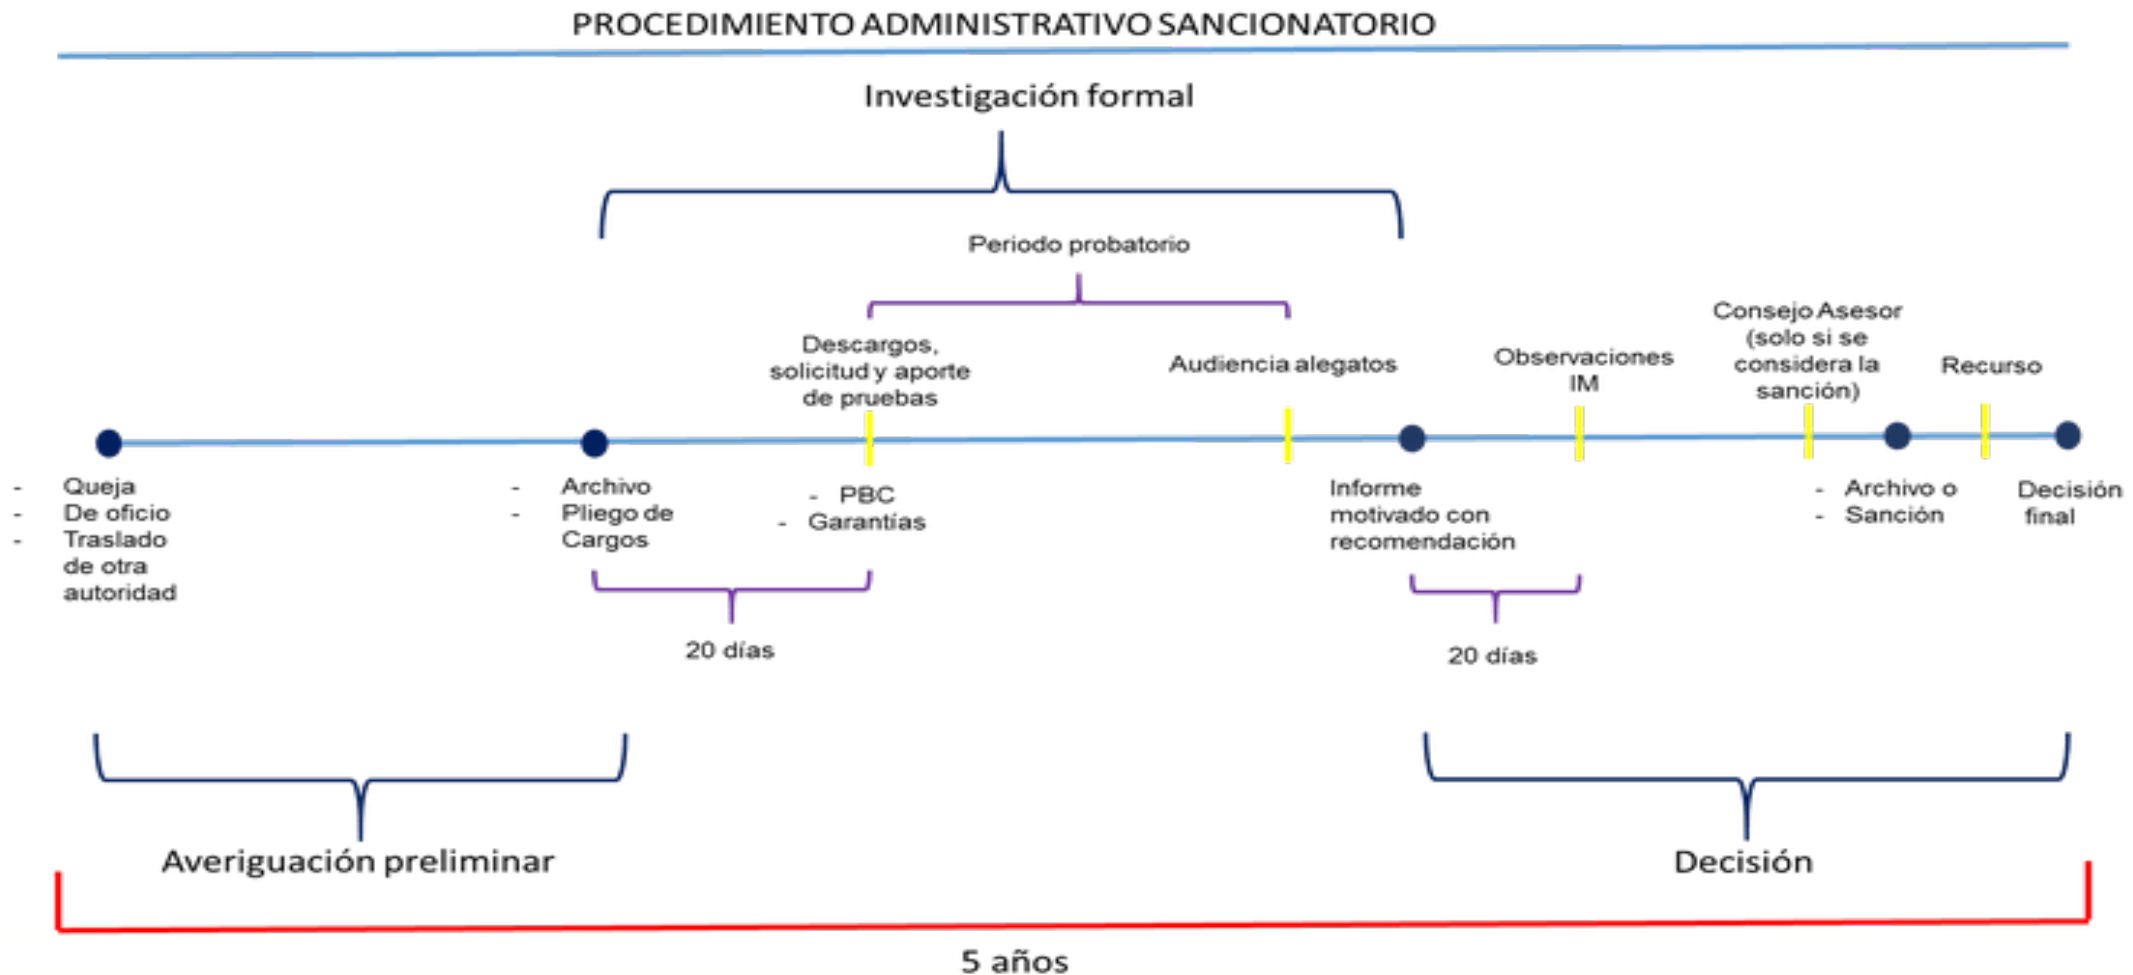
PROCEDIMIENTO ADMINISTRATIVO SANCIONATORIO

Investigación formal

Periodo probatorio

Descargos, solicitud y aporte de pruebas

Audiencia alegatos

Observaciones IM

Consejo Asesor (solo si se considera la sanción)

Recurso

- Queja
- De oficio
- Traslado de otra autoridad

- Archivo
- Pliego de Cargos

- PBC
- Garantías

Informe motivado con recomendación

- Archivo o
- Sanción

Decisión final

20 días

20 días

Averiguación preliminar

Decisión

5 años